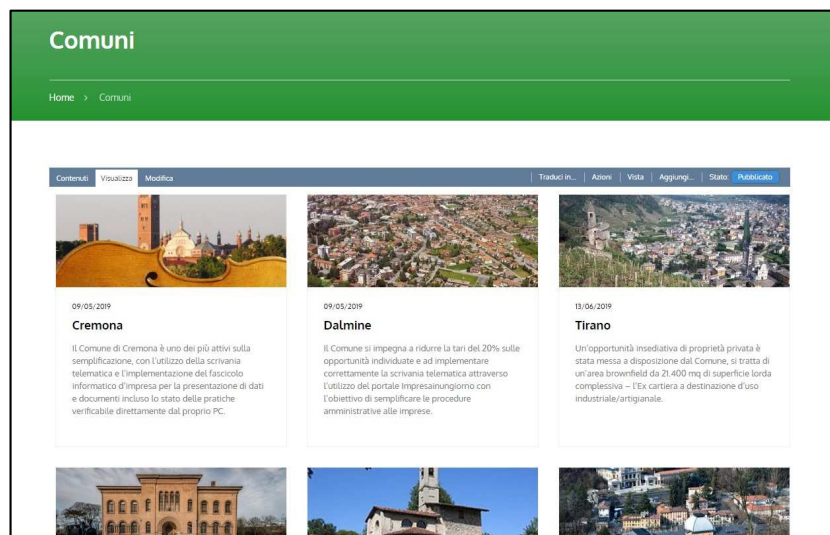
Comuni

Home › Comuni

Contenuti Visualizza Modifica

Traduci in... | Azioni | Vista | Aggiungi... | Stato: Pubblicato

09/05/2019

Cremona

Il Comune di Cremona è uno dei più attivi sulla semplificazione, con l'utilizzo della scrivania telematica e l'implementazione del fascicolo informatico d'impresa per la presentazione di dati e documenti incluso lo stato delle pratiche verificabile direttamente dal proprio PC.

09/05/2019

Dalmine

Il Comune si impegna a ridurre la tari del 20% sulle opportunità individuate e ad implementare correttamente la scrivania telematica attraverso l'utilizzo del portale Impresainungiorno con l'obiettivo di semplificare le procedure amministrative alle imprese.

13/06/2019

Tirano

Un'opportunità insediativa di proprietà privata è stata messa a disposizione dal Comune, si tratta di un'area brownfield da 21.400 mq di superficie lorda complessiva – l'Ex cartiera a destinazione d'uso industriale/artigianale.